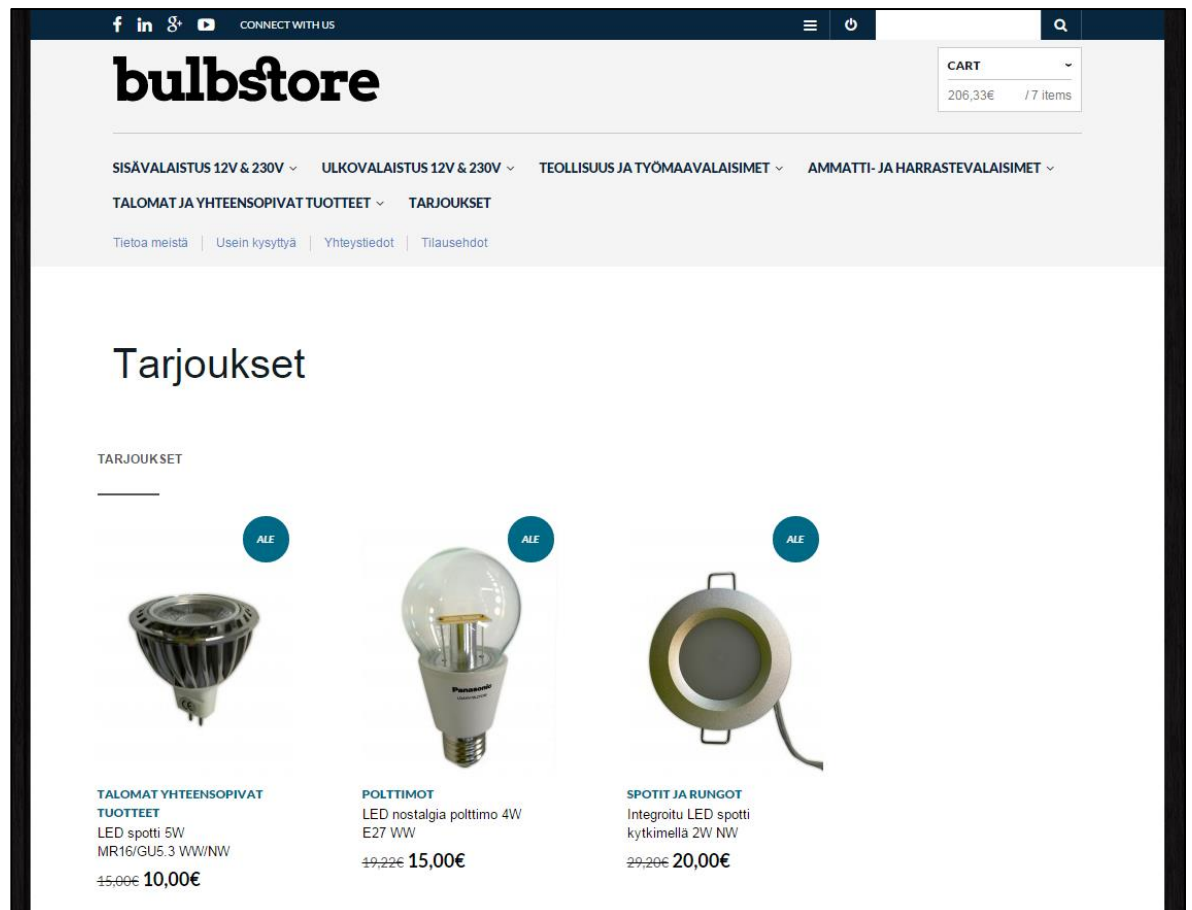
CONNECT WITH US

bulbstore

CART
206,33€ / 7 items

SISÄVALAISTUS 12V & 230V ULKOVALAISTUS 12V & 230V TEOLLISUUS JA TYÖMAAVALAISIMET AMMATTI- JA HARRASTEVALAISIMET TALOMAT JA YHTEENSOPIVAT TUOTTEET TARJOUKSET

Tietoa meistä | Usein kysyttyä | Yhteystiedot | Tilausehdot

Tarjoukset

TARJOUKSET

ALE

ALE

ALE

Panasonic

TALOMAT YHTEENSOPIVAT TUOTTEET
LED spotti 5W MR16/GU5.3 WW/NW
~~15,00€~~ 10,00€

POLTTIMOT
LED nostalgia polttimo 4W E27 WW
~~19,22€~~ 15,00€

SPOTIT JA RUNGOT
Integroitu LED spotti kytkimellä 2W NW
~~29,20€~~ 20,00€